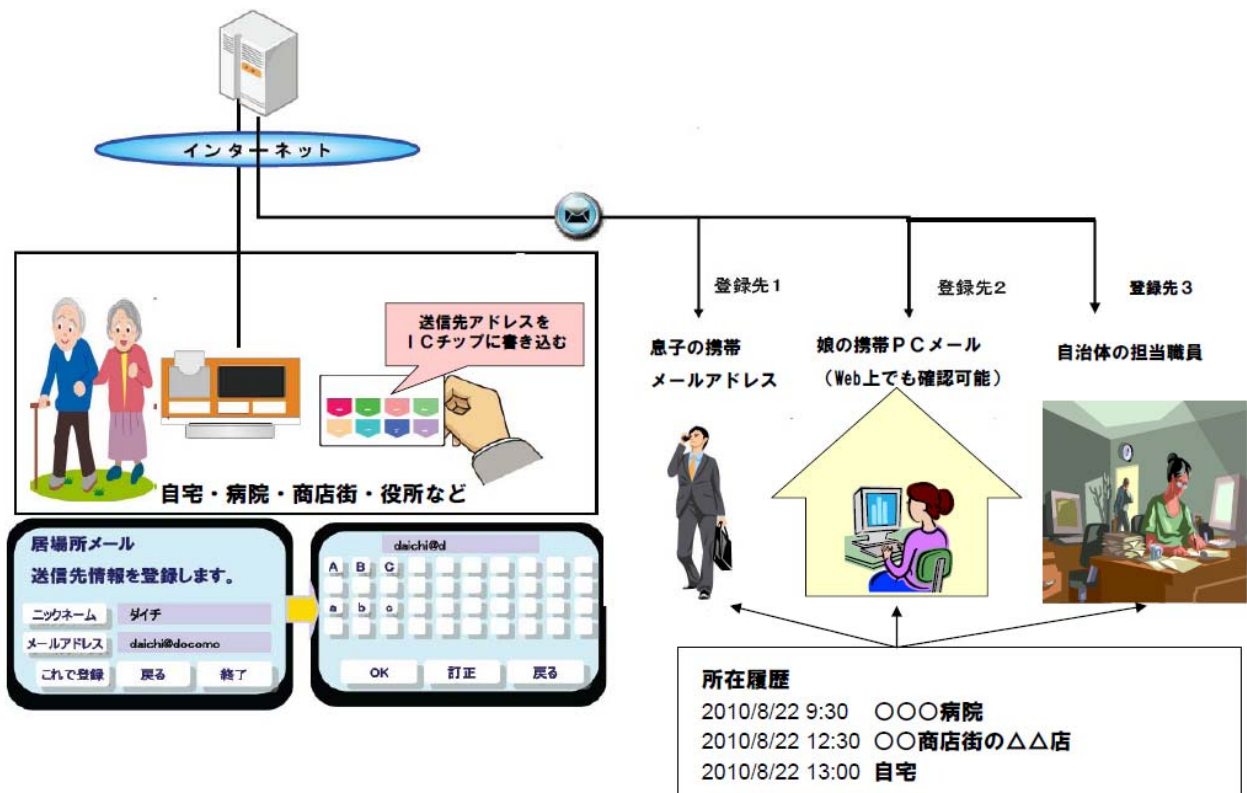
インターネット

登録先１

登録先２

登録先３

送信先アドレスを
ＩＣチップに書き込む

息子の携帯
メールアドレス

娘の携帯ＰＣメール
（Web上でも確認可能）

自治体の担当職員

自宅・病院・商店街・役所など

居場所メール
送信先情報を登録します。
ニックネーム　ダイチ
メールアドレス　daichi@docomo
これで登録　戻る　終了

daichi@d
A B C
a b c
OK　訂正　戻る

所在履歴
2010/8/22 9:30　〇〇〇病院
2010/8/22 12:30　〇〇商店街の△△店
2010/8/22 13:00　自宅